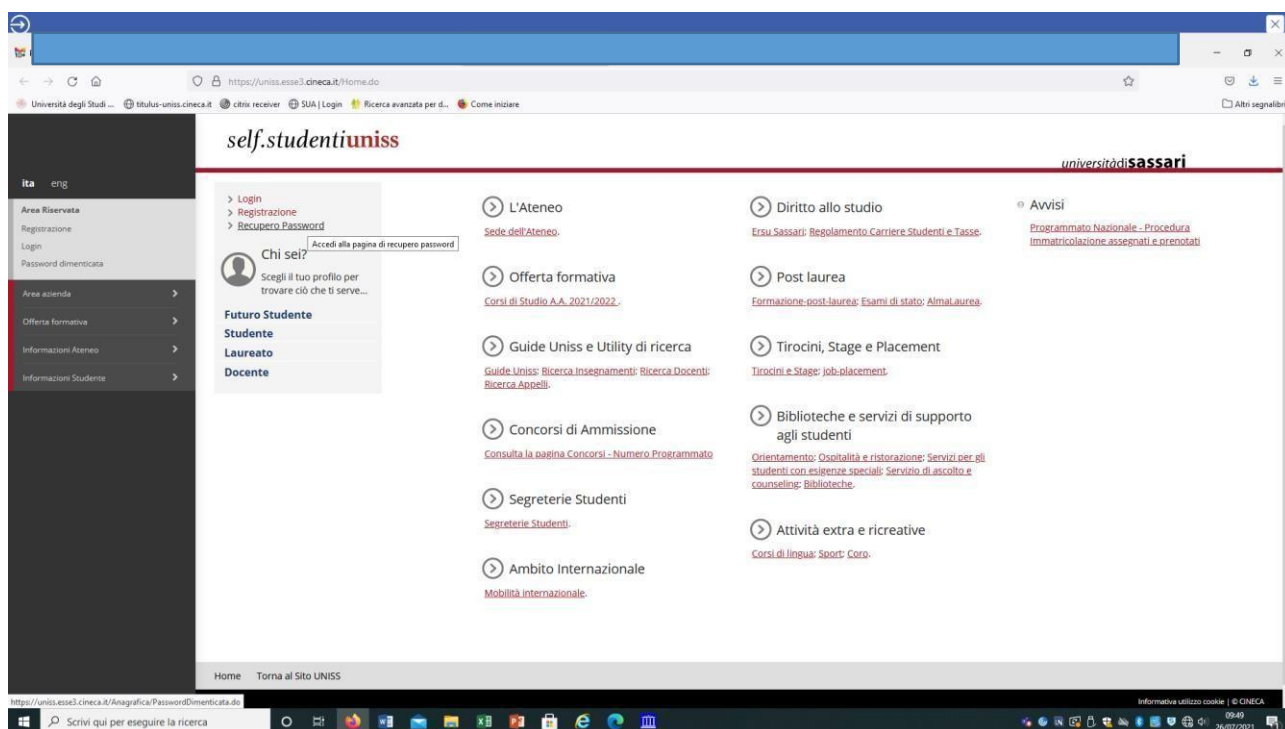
https://uniss.esse3.cineca.it/Home.do

Università degli Studi ... titulus-uniss.cineca.it citrix receiver SUA | Login Ricerca avanzata per d... Come iniziare

Altri segnalibri

self.studentiuniss

universitàdiSassari

ita eng

Area Riservata
Registrazione
Login
Password dimenticata

Area azienda
Offerta formativa
Informazioni Ateneo
Informazioni Studente

> Login
> Registrazione
> Recupero Password

Accedi alla pagina di recupero password

Chi sei?
Scegli il tuo profilo per trovare ciò che ti serve...

Futuro Studente
Studente
Laureato
Docente

L'Ateneo
Sede dell'Ateneo.

Offerta formativa
Corsi di Studio A.A. 2021/2022 .

Guide Uniss e Utility di ricerca
Guide Uniss; Ricerca Insegnamenti; Ricerca Docenti; Ricerca Appelli.

Concorsi di Ammissione
Consulta la pagina Concorsi - Numero Programmato

Segreterie Studenti
Segreterie Studenti.

Ambito Internazionale
Mobilità internazionale.

Diritto allo studio
Ersu Sassari; Regolamento Carriere Studenti e Tasse.

Post laurea
Formazione-post-laurea; Esami di stato; AlmaLaurea.

Tirocini, Stage e Placement
Tirocini e Stage; job-placement.

Biblioteche e servizi di supporto agli studenti
Orientamento; Ospitalità e ristorazione; Servizi per gli studenti con esigenze speciali; Servizio di ascolto e counseling; Biblioteche.

Attività extra e ricreative
Corsi di lingua; Sport; Coro.

Avvisi
Programmato Nazionale - Procedura Immatricolazione assegnati e prenotati

Home Torna al Sito UNISS

https://uniss.esse3.cineca.it/Anagrafica/PasswordDimenticata.do

Informativa utilizzo cookie | © CINECA

Scrivi qui per eseguire la ricerca

09:49
26/07/2021